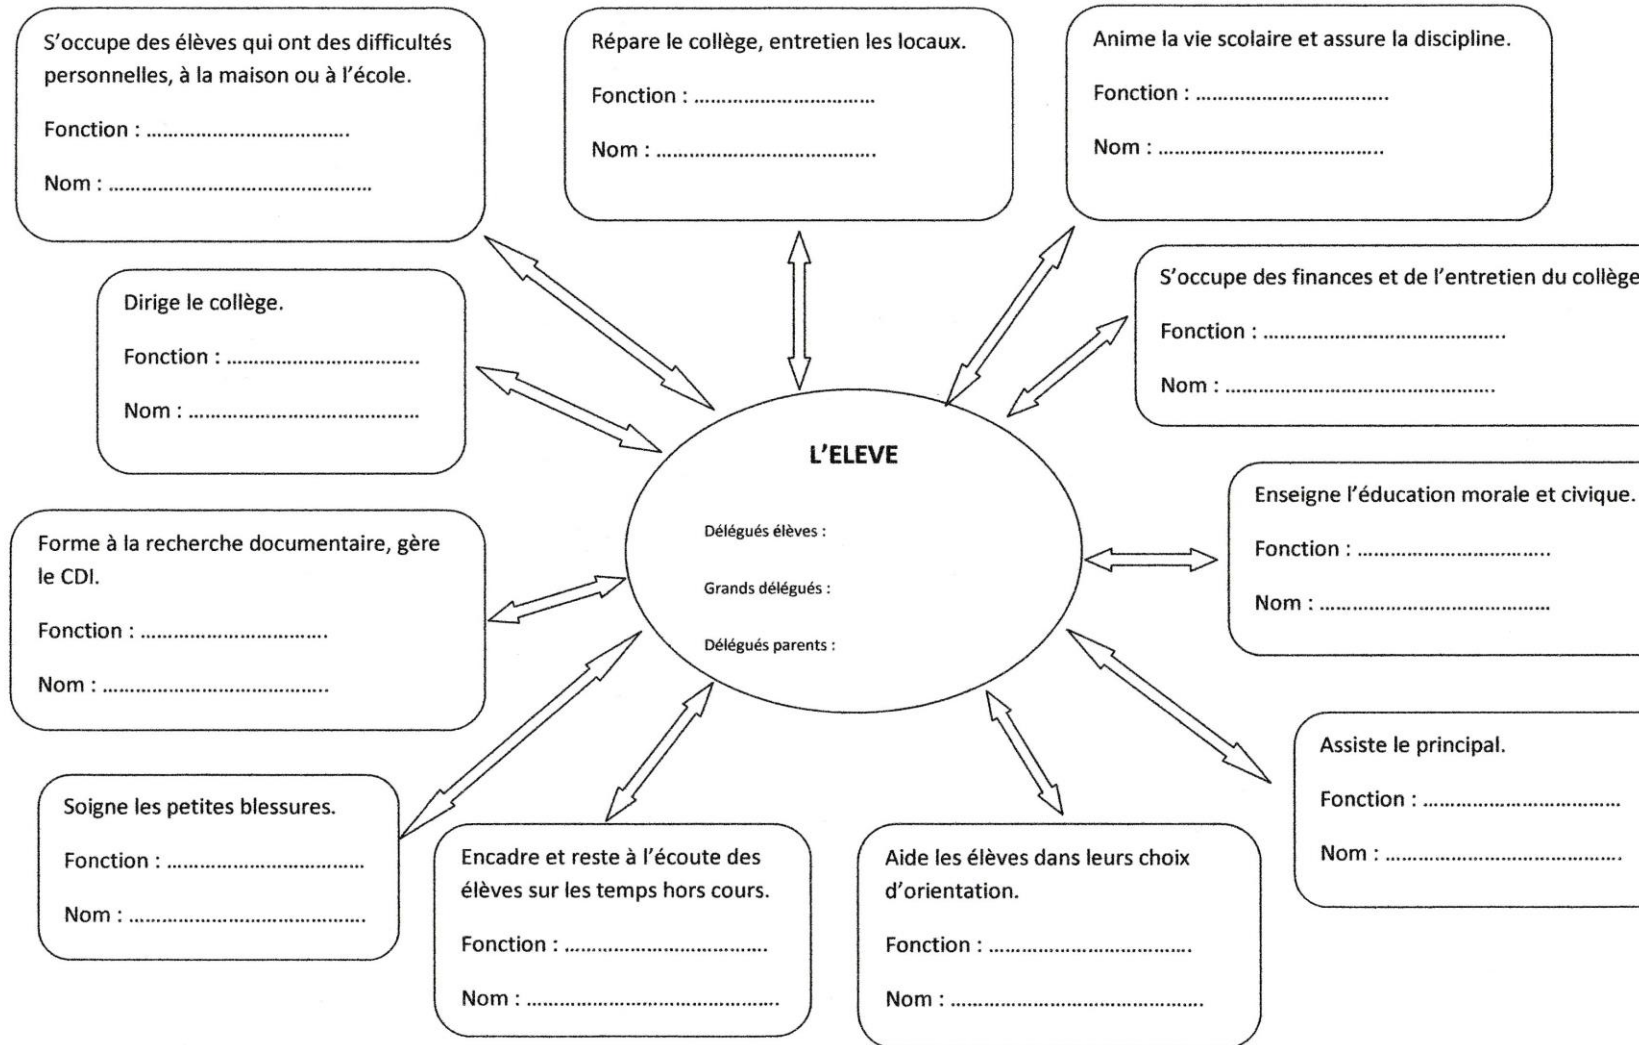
S'occupe des élèves qui ont des difficultés personnelles, à la maison ou à l'école.

Fonction : ....................................

Nom : ..............................................

Répare le collège, entretien les locaux.

Fonction : ................................

Nom : ........................................

Anime la vie scolaire et assure la discipline.

Fonction : .................................

Nom : ........................................

Dirige le collège.

Fonction : ..................................

Nom : .........................................

S'occupe des finances et de l'entretien du collège

Fonction : ..........................................

Nom : ................................................

L'ELEVE

Délégués élèves :

Grands délégués :

Délégués parents :

Enseigne l'éducation morale et civique.

Fonction : ...............................

Nom : ........................................

Forme à la recherche documentaire, gère le CDI.

Fonction : .................................

Nom : .........................................

Assiste le principal.

Fonction : ..................................

Nom : .........................................

Soigne les petites blessures.

Fonction : ...................................

Nom : ..........................................

Encadre et reste à l'écoute des élèves sur les temps hors cours.

Fonction : ..................................

Nom : ...........................................

Aide les élèves dans leurs choix d'orientation.

Fonction : ...................................

Nom : ............................................